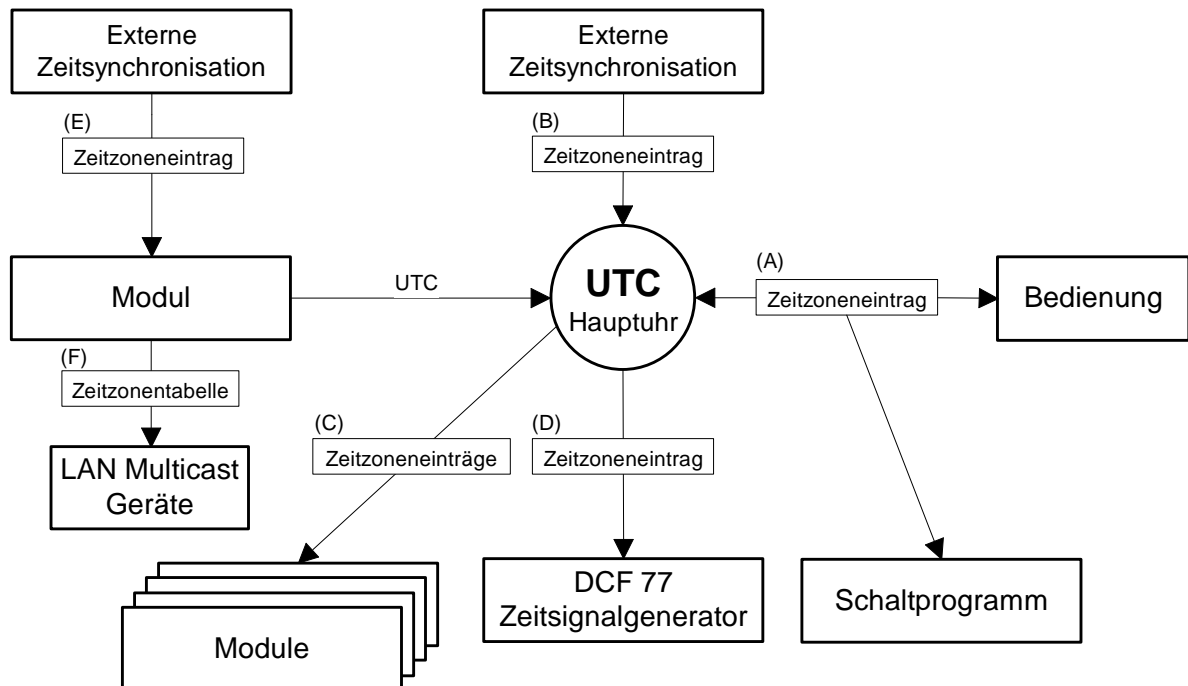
Externe Zeitsynchronisation

(E)

Zeitzoneneintrag

Externe Zeitsynchronisation

(B)

Zeitzoneneintrag

Modul

UTC

UTC

Hauptuhr

(A)

Zeitzoneneintrag

Bedienung

(F)

Zeitzonentabelle

LAN Multicast Geräte

(C)

Zeitzoneneinträge

(D)

Zeitzoneneintrag

Module

DCF 77 Zeitsignalgenerator

Schaltprogramm